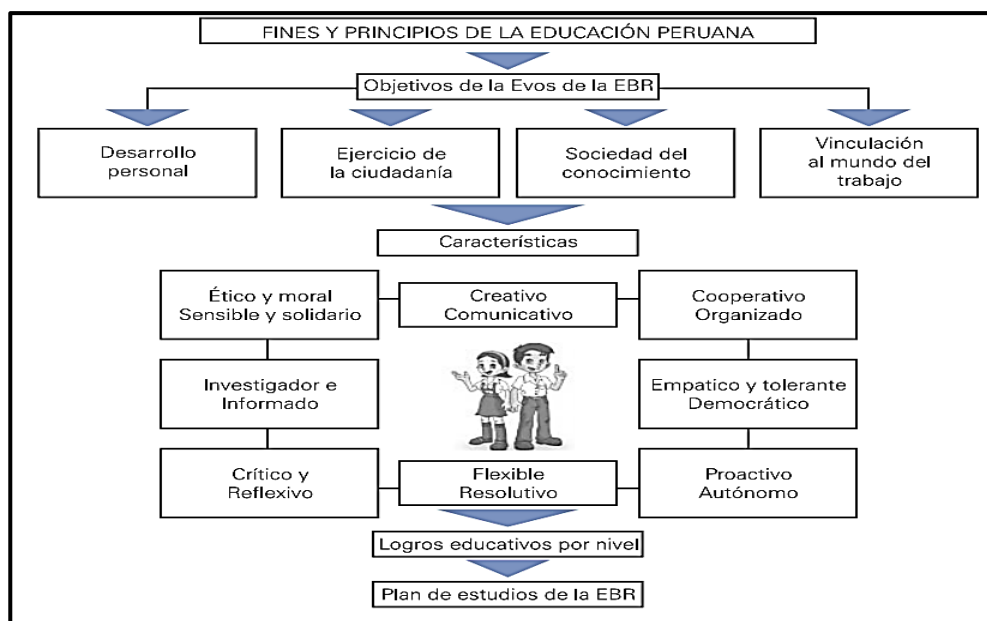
FINES Y PRINCIPIOS DE LA EDUCACIÓN PERUANA

Objetivos de la Evos de la EBR

Desarrollo personal

Ejercicio de la ciudadanía

Sociedad del conocimiento

Vinculación al mundo del trabajo

Características

Ético y moral
Sensible y solidario

Creativo
Comunicativo

Cooperativo
Organizado

Investigador e
Informado

Empatico y tolerante
Democrático

Crítico y
Reflexivo

Flexible
Resolutivo

Proactivo
Autónomo

Logros educativos por nivel

Plan de estudios de la EBR